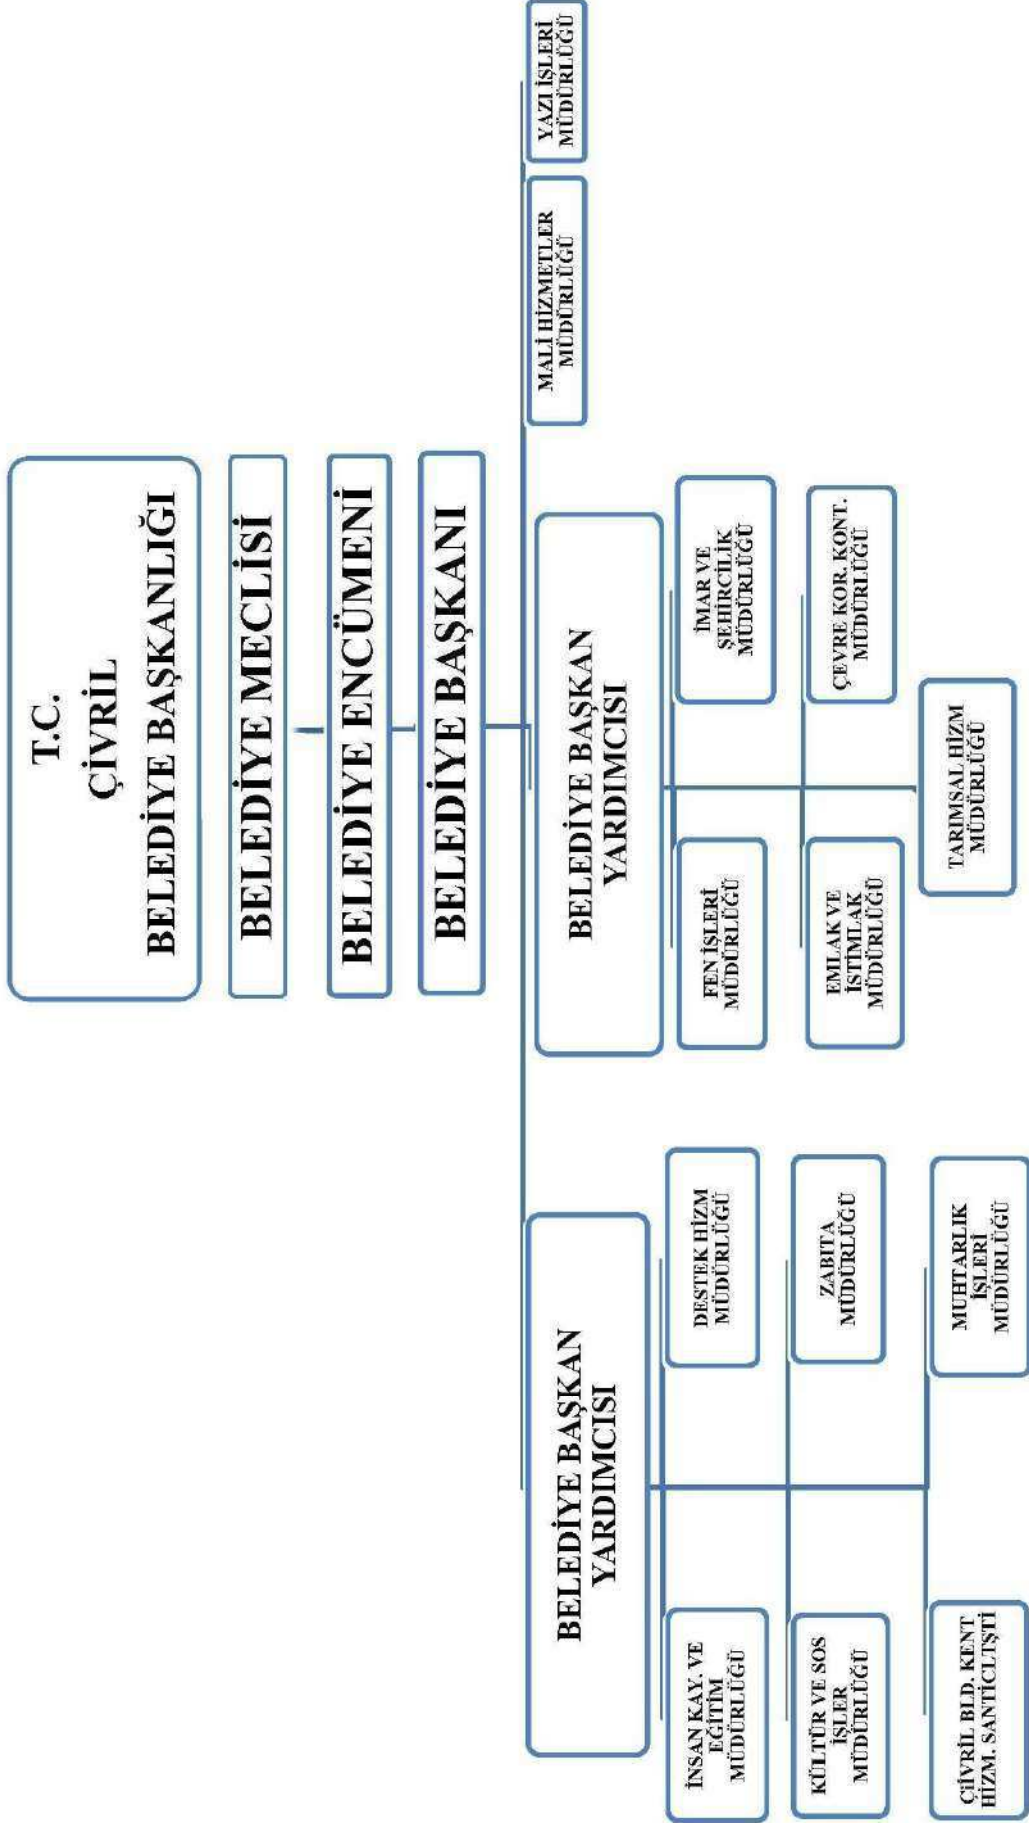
T.C.
ÇİVRİL
BELEDİYE BAŞKANLIĞI

BELEDİYE MECLİSİ

BELEDİYE ENCÜMENİ

BELEDİYE BAŞKANI

YAZI İŞLERİ MÜDÜRLÜĞÜ

MALİ HİZMETLER MÜDÜRLÜĞÜ

BELEDİYE BAŞKAN YARDIMCISI

İMAR VE ŞEHİRCİLİK MÜDÜRLÜĞÜ

ÇEVRE KOR. KONT. MÜDÜRLÜĞÜ

TARIMSAL HİZM MÜDÜRLÜĞÜ

FEN İŞLERİ MÜDÜRLÜĞÜ

EMLAK VE İSTİMLAK MÜDÜRLÜĞÜ

BELEDİYE BAŞKAN YARDIMCISI

DESTEK HİZM MÜDÜRLÜĞÜ

ZABITA MÜDÜRLÜĞÜ

MUHTARLIK İŞLERİ MÜDÜRLÜĞÜ

İNSAN KAY. VE EĞİTİM MÜDÜRLÜĞÜ

KÜLTÜR VE SOS İŞLER MÜDÜRLÜĞÜ

ÇİVRİL BLD. KENT HİZM. SANTİC.TŞTİ